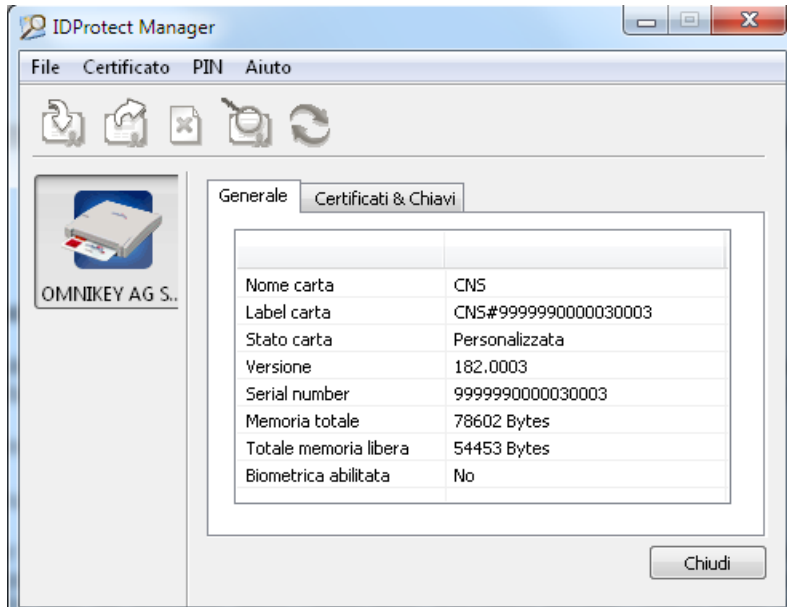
IDProtect Manager

File Certificato PIN Aiuto

OMNIKEY AG S..

Generale Certificati & Chiavi

| | |
|---|---|
| Nome carta | CNS |
| Label carta | CNS#9999990000030003 |
| Stato carta | Personalizzata |
| Versione | 182.0003 |
| Serial number | 9999990000030003 |
| Memoria totale | 78602 Bytes |
| Totale memoria libera | 54453 Bytes |
| Biometrica abilitata | No |

Chiudi